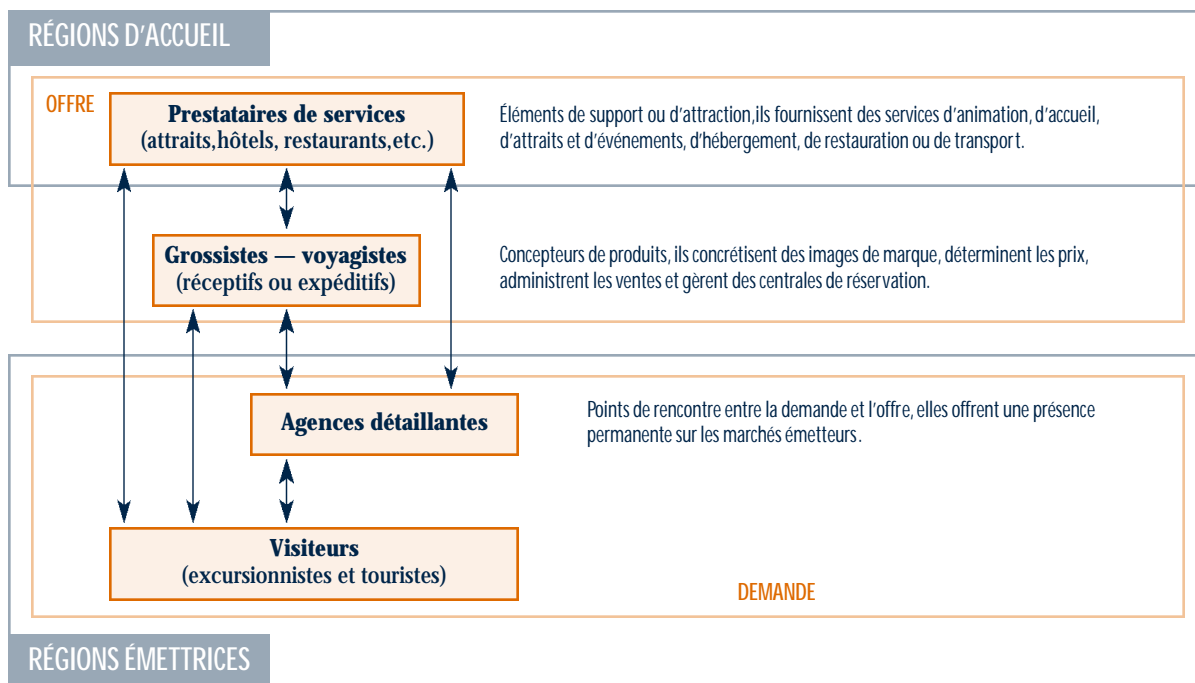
RÉGIONS D'ACCUEIL

OFFRE

Prestataires de services
(attraits,hôtels, restaurants,etc.)

Éléments de support ou d'attraction,ils fournissent des services d'animation, d'accueil, d'attraits et d'événements, d'hébergement, de restauration ou de transport.

Grossistes — voyagistes
(réceptifs ou expéditifs)

Concepteurs de produits, ils concrétisent des images de marque, déterminent les prix, administrent les ventes et gèrent des centrales de réservation.

Agences détaillantes

Points de rencontre entre la demande et l'offre, elles offrent une présence permanente sur les marchés émetteurs.

Visiteurs
(excursionnistes et touristes)

DEMANDE

RÉGIONS ÉMETTRICES